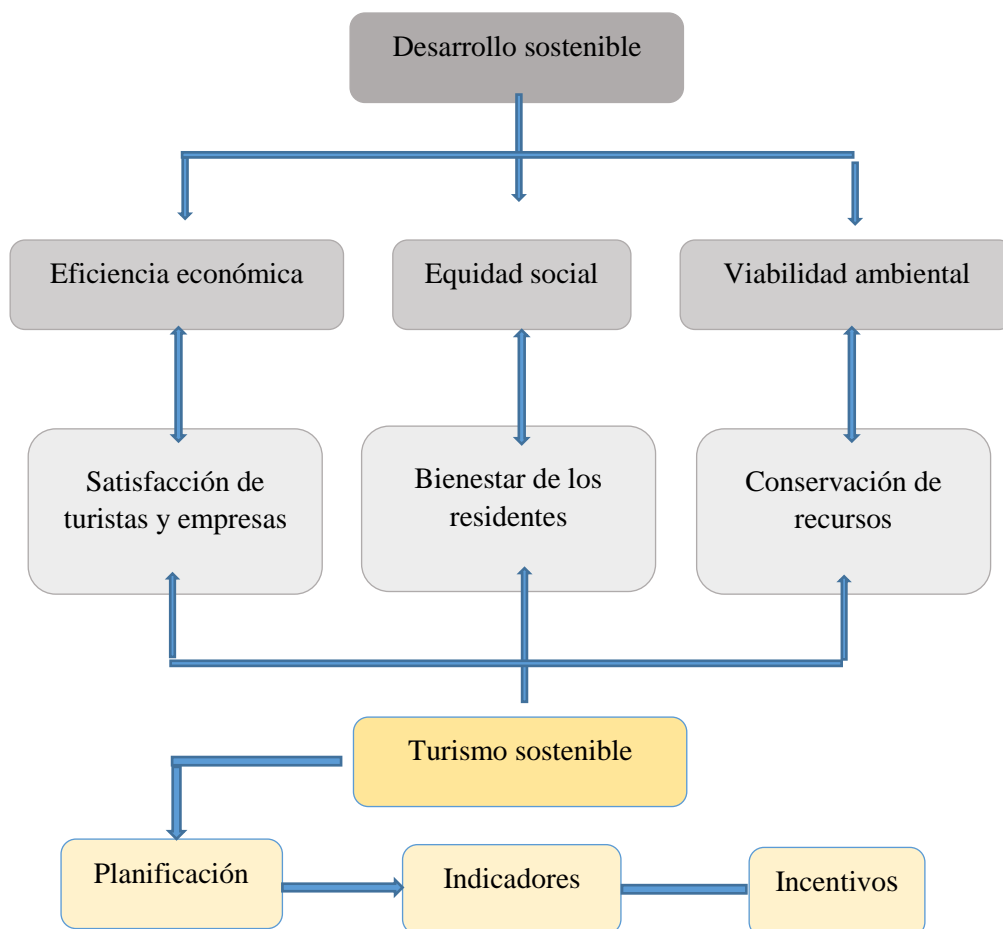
Desarrollo sostenible

Eficiencia económica

Equidad social

Viabilidad ambiental

Satisfacción de turistas y empresas

Bienestar de los residentes

Conservación de recursos

Turismo sostenible

Planificación

Indicadores

Incentivos